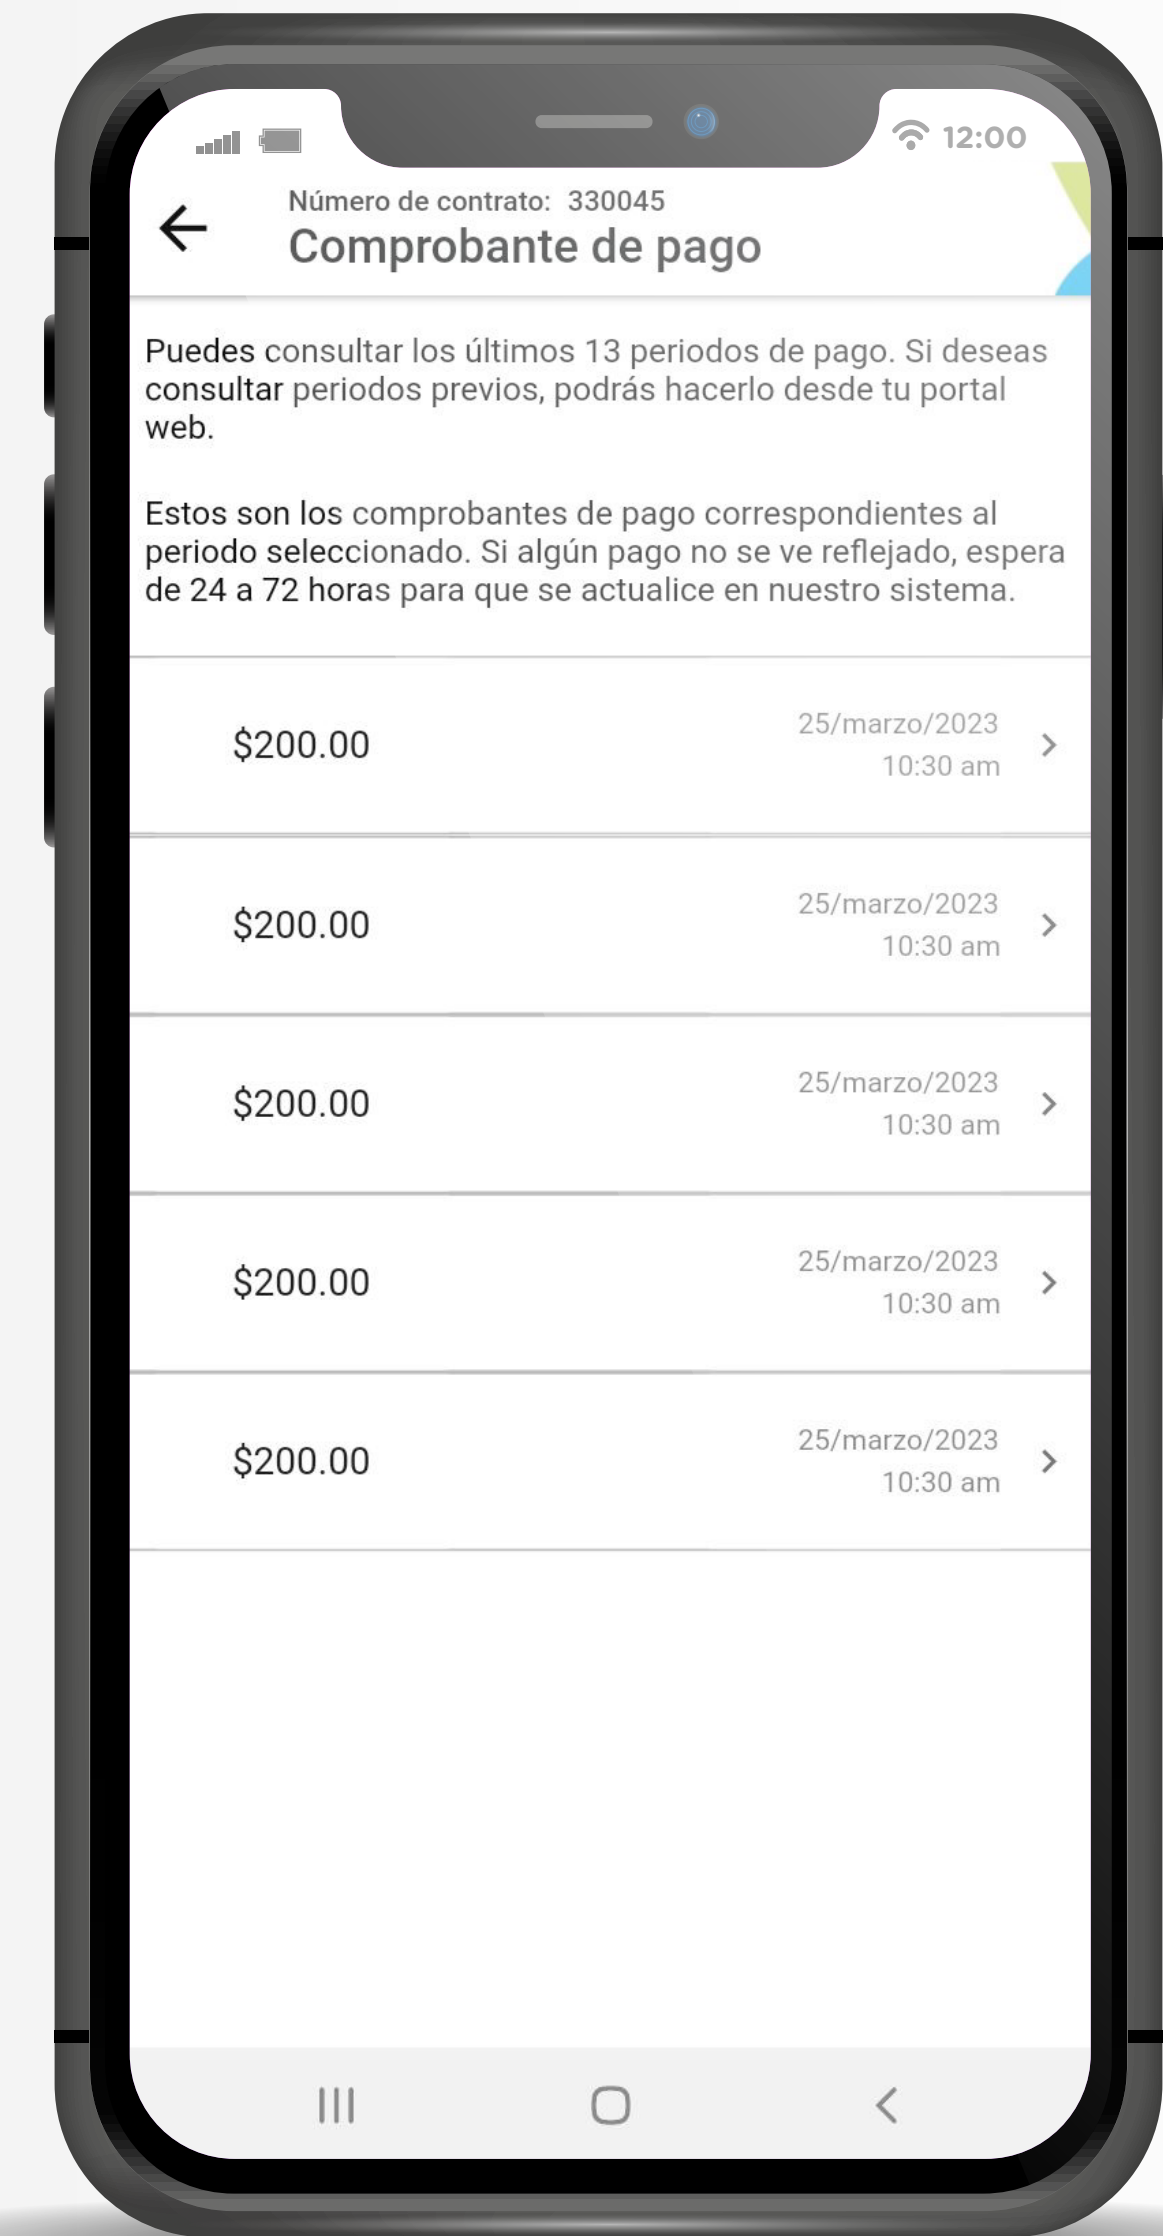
12:00

Número de contrato: 330045
Comprobante de pago

Puedes consultar los últimos 13 periodos de pago. Si deseas consultar periodos previos, podrás hacerlo desde tu portal web.

Estos son los comprobantes de pago correspondientes al periodo seleccionado. Si algún pago no se ve reflejado, espera de 24 a 72 horas para que se actualice en nuestro sistema.

$200.00 25/marzo/2023 10:30 am

$200.00 25/marzo/2023 10:30 am

$200.00 25/marzo/2023 10:30 am

$200.00 25/marzo/2023 10:30 am

$200.00 25/marzo/2023 10:30 am